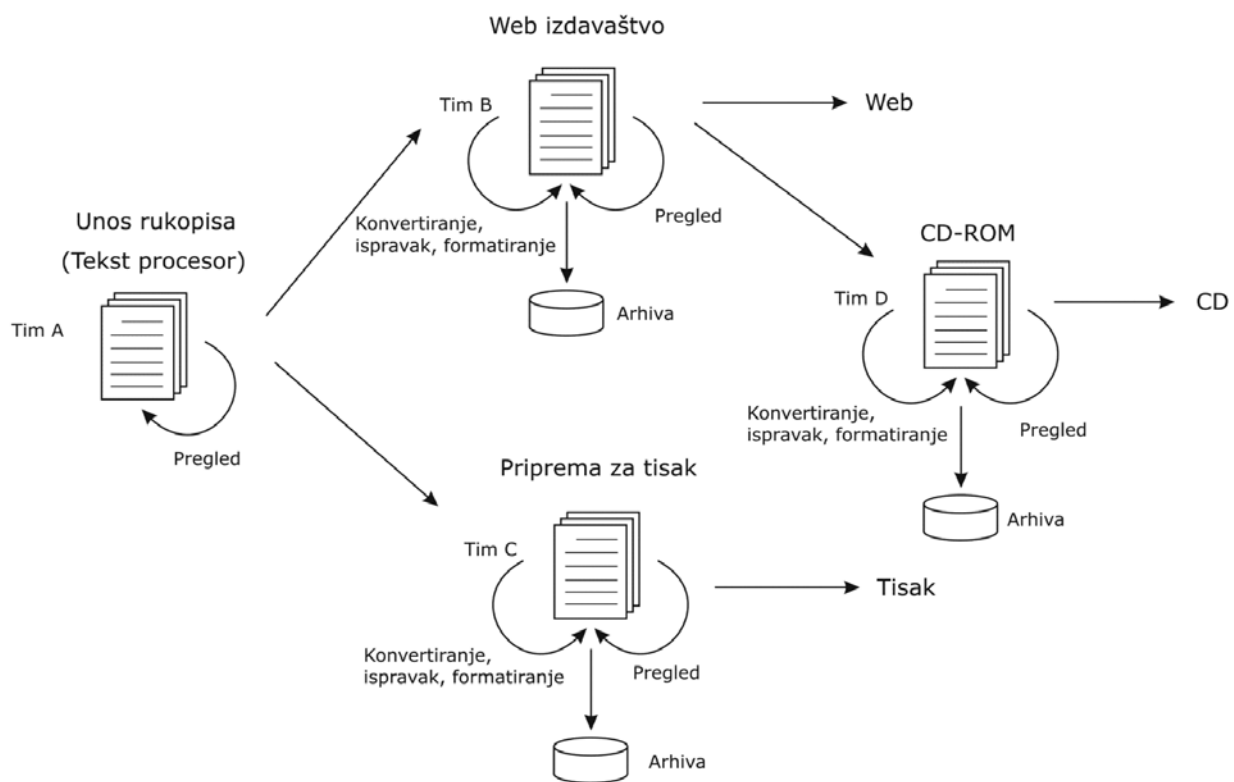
Web izdavaštvo

Tim B

Web

Unos rukopisa

(Tekst procesor)

Konvertiranje, ispravak, formatiranje

Pregled

CD-ROM

Tim A

Arhiva

Tim D

CD

Pregled

Konvertiranje, ispravak, formatiranje

Pregled

Priprema za tisak

Arhiva

Tim C

Tisak

Konvertiranje, ispravak, formatiranje

Pregled

Arhiva